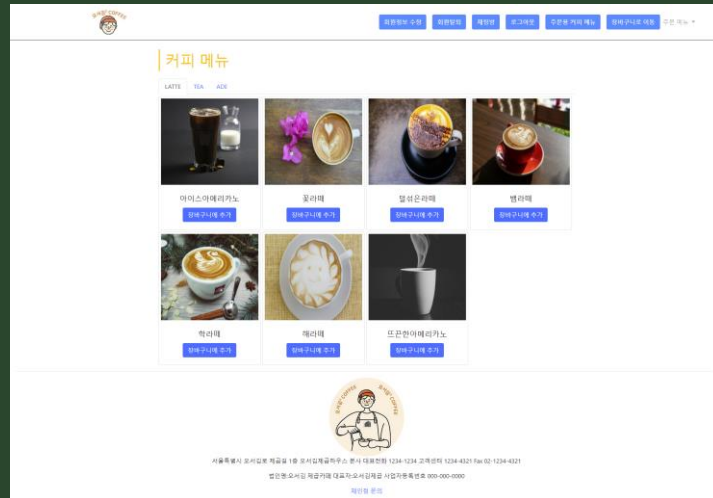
회원정보 수정 회원탈퇴 채팅방 로그아웃 주문용 커피 메뉴 장바구니로 이동 주문 메뉴

커피 메뉴

LATTE TEA ADE

아이스아메리카노
장바구니에 추가

꽃라떼
장바구니에 추가

헐섬은라떼
장바구니에 추가

별라떼
장바구니에 추가

학라떼
장바구니에 추가

해라떼
장바구니에 추가

뜨끈한아메리카노
장바구니에 추가

서울특별시 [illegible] 대표전화 1234-1234 고객센터 1234-4321 fax 02-1234-4321

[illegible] 사업자등록번호 000-000-0000

채팅방 문의